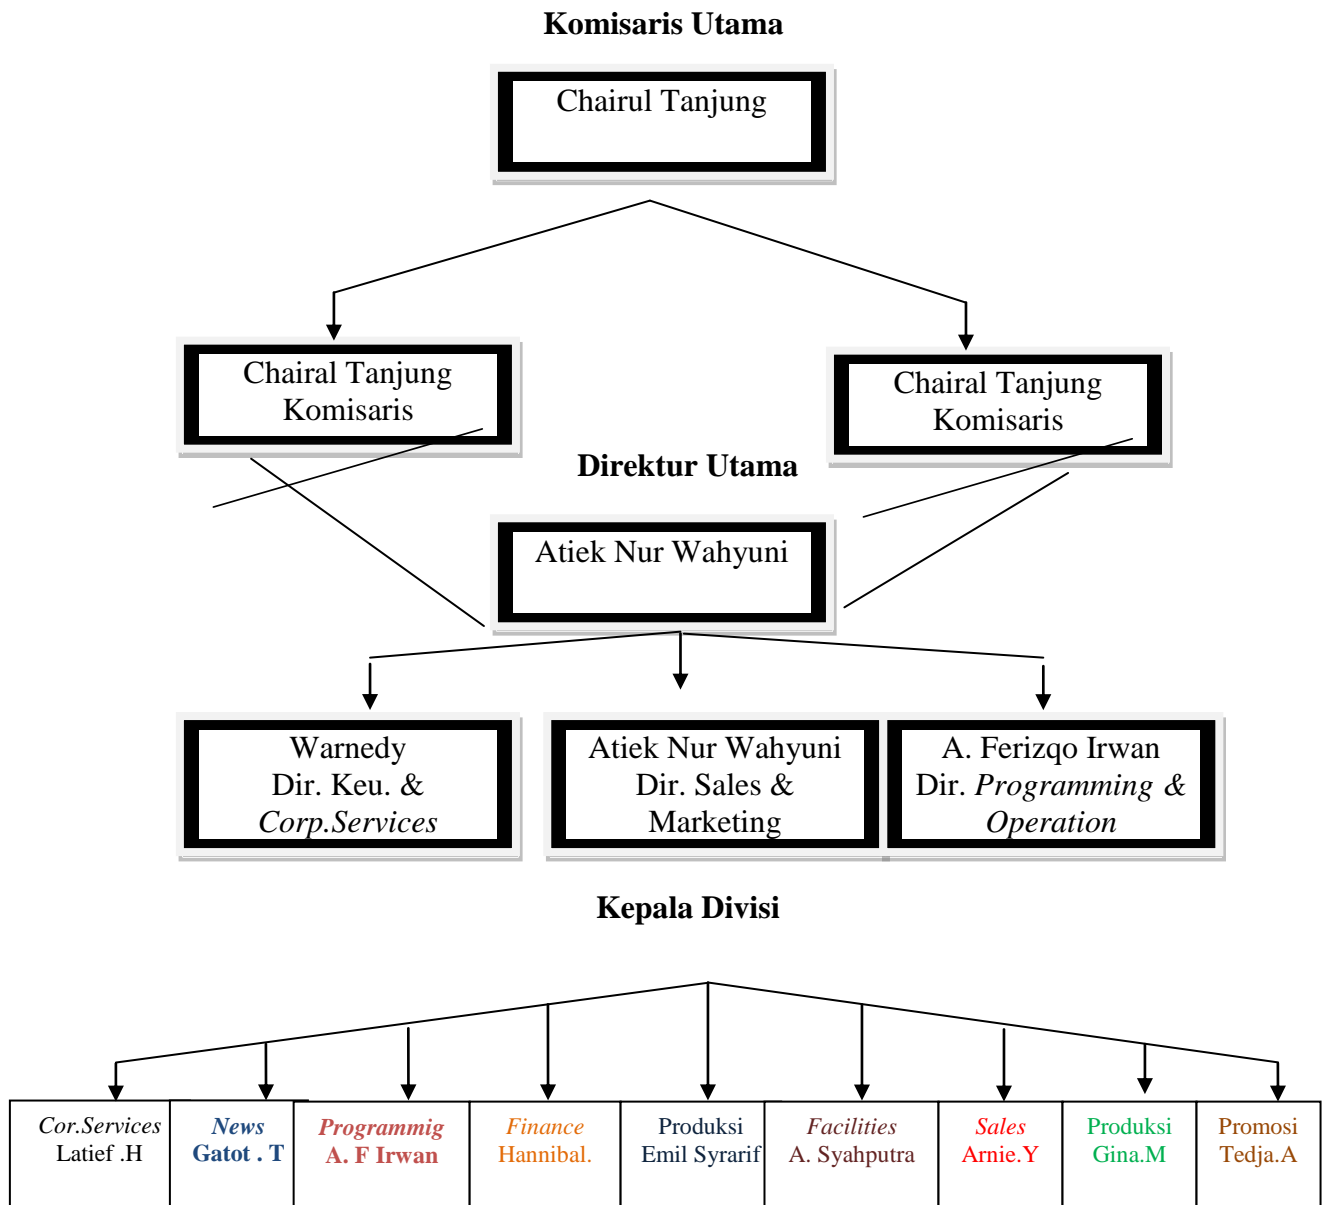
Komisaris Utama

Chairul Tanjung

Chairal Tanjung
Komisaris

Chairal Tanjung
Komisaris

Direktur Utama

Atiek Nur Wahyuni

Warnedy
Dir. Keu. &
*Corp.Services*

Atiek Nur Wahyuni
Dir. Sales &
Marketing

A. Ferizqo Irwan
Dir. *Programming &*
*Operation*

Kepala Divisi

| *Cor.Services* Latief .H | ***News*** **Gatot . T** | ***Programmig*** **A. F Irwan** | *Finance* Hannibal. | Produksi Emil Syrarif | *Facilities* A. Syahputra | *Sales* Arnie.Y | Produksi Gina.M | Promosi Tedja.A |
|---|---|---|---|---|---|---|---|---|